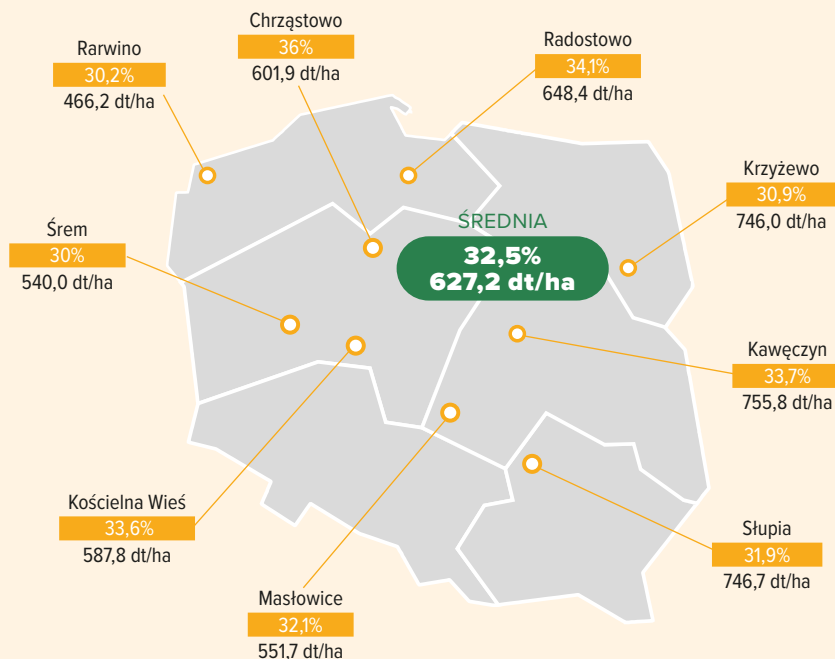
Chrząstowo
36%
601,9 dt/ha

Rarwino
30,2%
466,2 dt/ha

Radostowo
34,1%
648,4 dt/ha

Krzyżewo
30,9%
746,0 dt/ha

Śrem
30%
540,0 dt/ha

ŚREDNIA
32,5%
627,2 dt/ha

Kawęczyn
33,7%
755,8 dt/ha

Kościelna Wieś
33,6%
587,8 dt/ha

Słupia
31,9%
746,7 dt/ha

Masłowice
32,1%
551,7 dt/ha